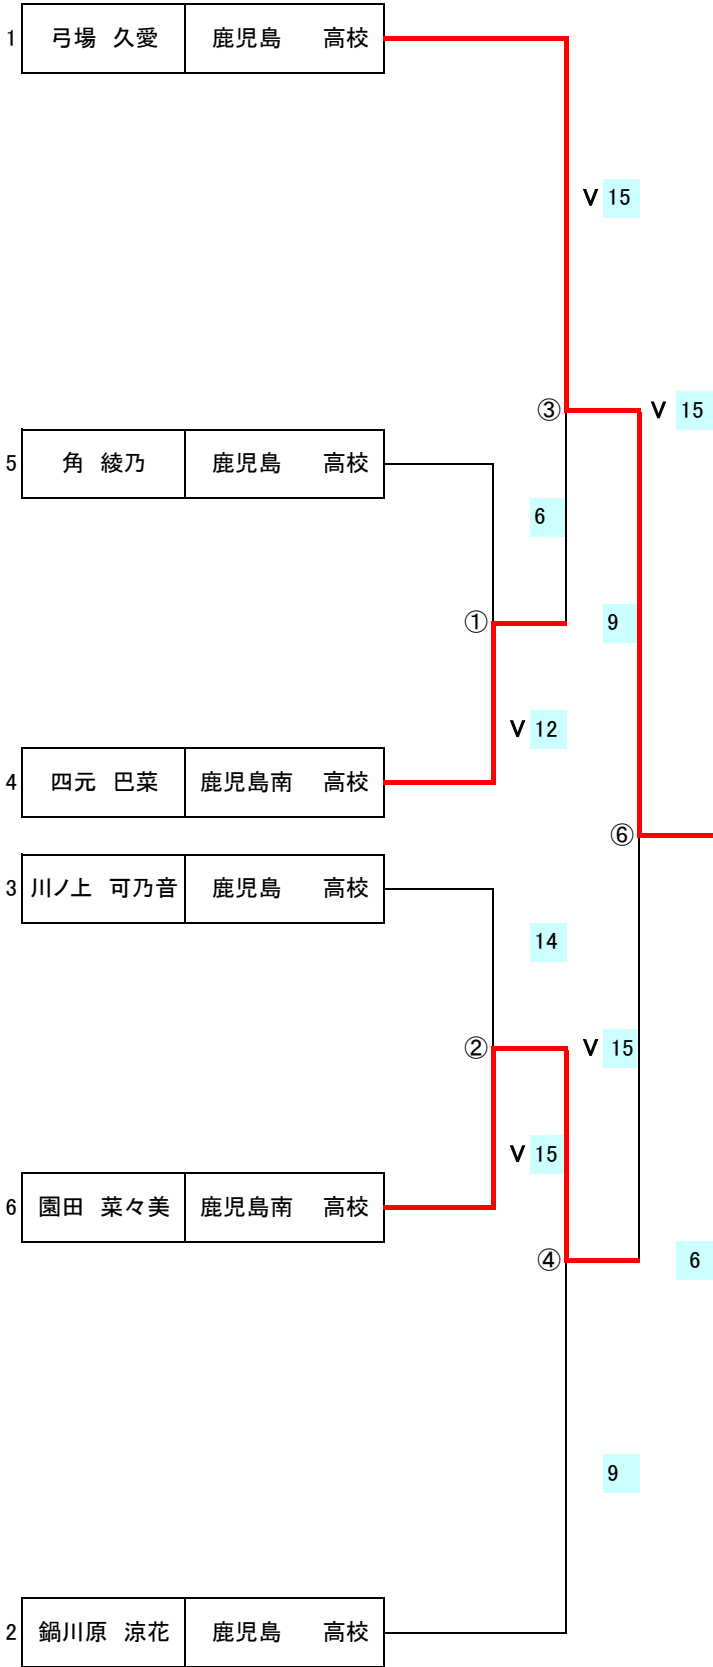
| | | |
|---|---|---|
| 1 | 弓場　久愛 | 鹿児島　高校 |
| 5 | 角　綾乃 | 鹿児島　高校 |
| 4 | 四元　巴菜 | 鹿児島南　高校 |
| 3 | 川ノ上　可乃音 | 鹿児島　高校 |
| 6 | 園田　菜々美 | 鹿児島南　高校 |
| 2 | 鍋川原　涼花 | 鹿児島　高校 |

V 15
③
V 15
6
①
9
V 12
⑥
14
②
V 15
V 15
④
6
9